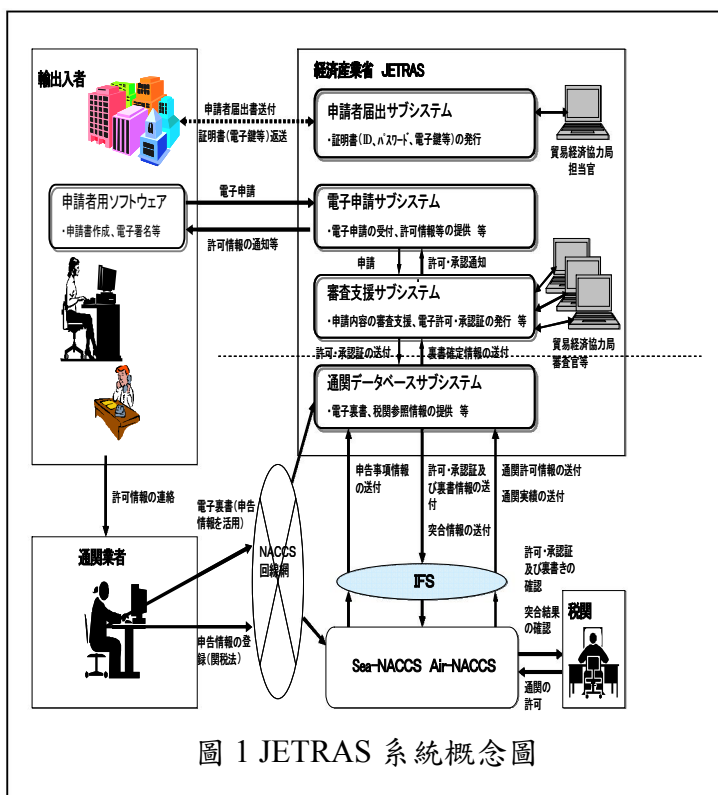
輸出入者

経済産業省 JETRAS

申請者届出書送付
証明書(電子鍵等)返送

申請者届出サブシステム
・証明書(ID、パスワード、電子鍵等)の発行

貿易経済協力局
担当官

申請者用ソフトウェア
・申請書作成、電子署名等

電子申請

電子申請サブシステム
・電子申請の受付、許可情報等の提供 等

許可情報の通知等

申請

許可・承認通知

審査支援サブシステム
・申請内容の審査支援、電子許可・承認証の発行 等

貿易経済協力局
審査官等

許可・承認証の送付

裏書確定情報の送付

通関データベースサブシステム
・電子裏書、税関参照情報の提供 等

許可情報の連絡

電子裏書(申告情報を活用)

NACCS
回線網

申告事項情報の送付

許可・承認証及び裏書情報の送付

通関許可情報の送付

通関実績の送付

突合情報の送付

通関業者

IFS

許可・承認証及び裏書きの確認

突合結果の確認

税関

申告情報の登録(関税法)

Sea-NACCS Air-NACCS

通関の許可

圖 1 JETRAS 系統概念圖